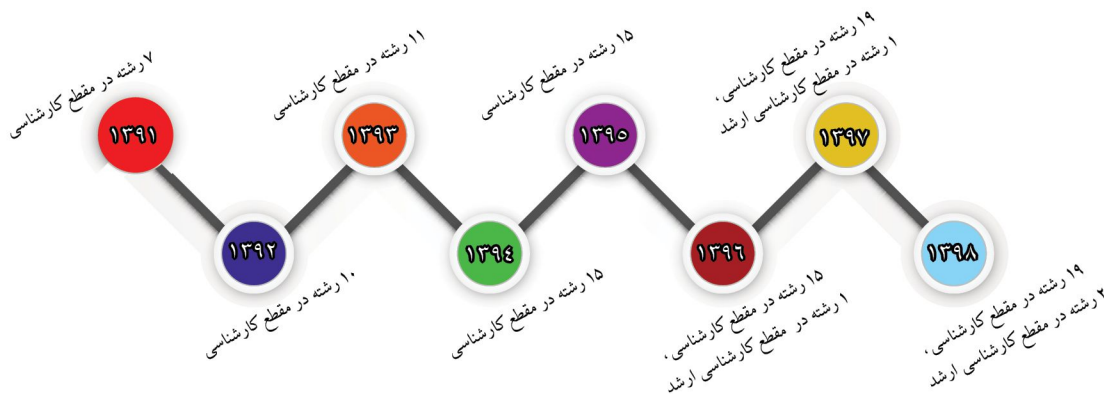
۷ رشته در مقطع کارشناسی

۱۳۹۱

۱۳۹۲

۱۰ رشته در مقطع کارشناسی

۱۱ رشته در مقطع کارشناسی

۱۳۹۳

۱۳۹۴

۱۵ رشته در مقطع کارشناسی

۱۵ رشته در مقطع کارشناسی

۱۳۹۵

۱۳۹۶

۱۵ رشته در مقطع کارشناسی،
۱ رشته در مقطع کارشناسی ارشد

۱۹ رشته در مقطع کارشناسی،
۱ رشته در مقطع کارشناسی ارشد

۱۳۹۷

۱۳۹۸

۱۹ رشته در مقطع کارشناسی،
۲ رشته در مقطع کارشناسی ارشد